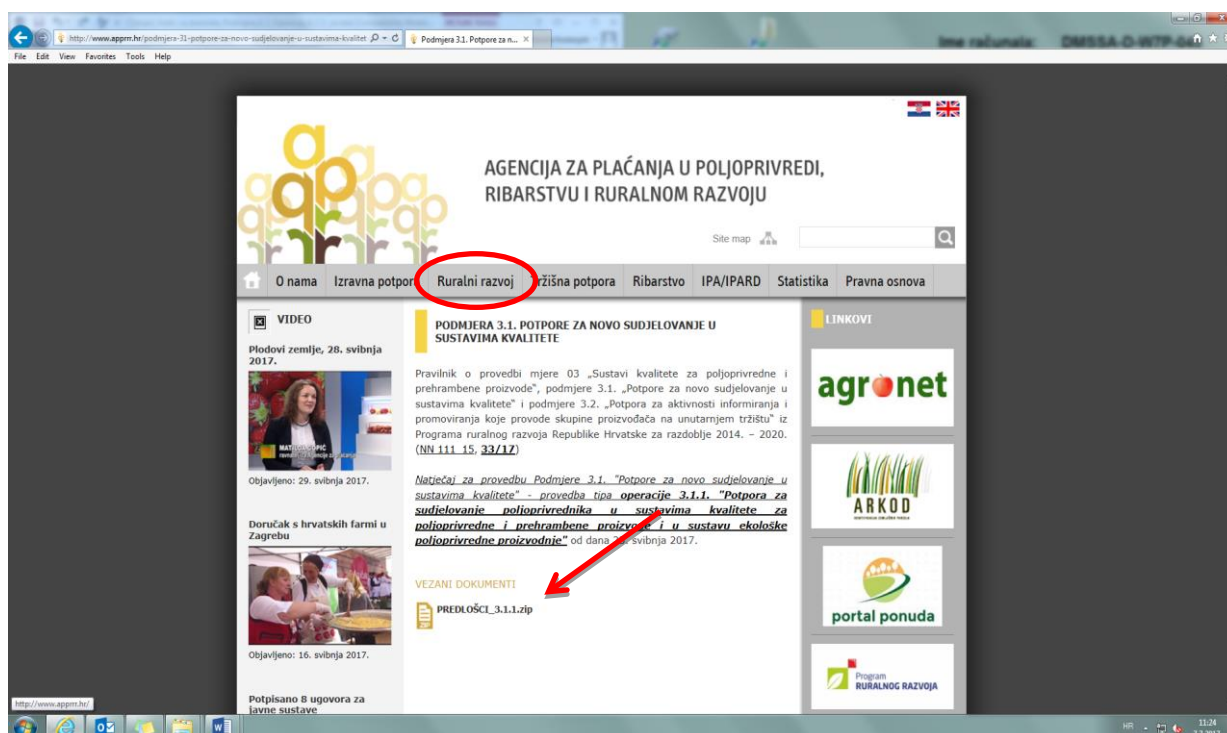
http://www.apprrr.hr/podmjera-31-potpore-za-novo-sudjelovanje-u-sustavima-kvalitet
Podmjera 3.1. Potpore za n...
Ime računala: DMSSA-D-WTP-04
File Edit View Favorites Tools Help

AGENCIJA ZA PLAĆANJA U POLJOPRIVREDI, RIBARSTVU I RURALNOM RAZVOJU

Site map

O nama | Izravna potpor | Ruralni razvoj | ržišna potpora | Ribarstvo | IPA/IPARD | Statistika | Pravna osnova

VIDEO

Plodovi zemlje, 28. svibnja 2017.

Objavljeno: 29. svibnja 2017.

Doručak s hrvatskih farmi u Zagrebu

Objavljeno: 16. svibnja 2017.

Potpisano 8 ugovora za javne sustave

PODMJERA 3.1. POTPORE ZA NOVO SUDJELOVANJE U SUSTAVIMA KVALITETE

Pravilnik o provedbi mjere 03 „Sustavi kvalitete za poljoprivredne i prehrambene proizvode", podmjere 3.1. „Potpore za novo sudjelovanje u sustavima kvalitete" i podmjere 3.2. „Potpora za aktivnosti informiranja i promoviranja koje provode skupine proizvođača na unutarnjem tržištu" iz Programa ruralnog razvoja Republike Hrvatske za razdoblje 2014. – 2020. (NN 111 15, 33/17)

Natječaj za provedbu Podmjere 3.1. "Potpore za novo sudjelovanje u sustavima kvalitete" - provedba tipa operacije 3.1.1. "Potpora za sudjelovanje poljoprivrednika u sustavima kvalitete za poljoprivredne i prehrambene proizvo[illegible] i u sustavu ekološke poljoprivredne proizvodnje" od dana 2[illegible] svibnja 2017.

VEZANI DOKUMENTI

PREDLOŠCI_3.1.1.zip

LINKOVI

agronet

ARKOD

portal ponuda

Program RURALNOG RAZVOJA

http://www.apprrr.hr/

HR 11:24